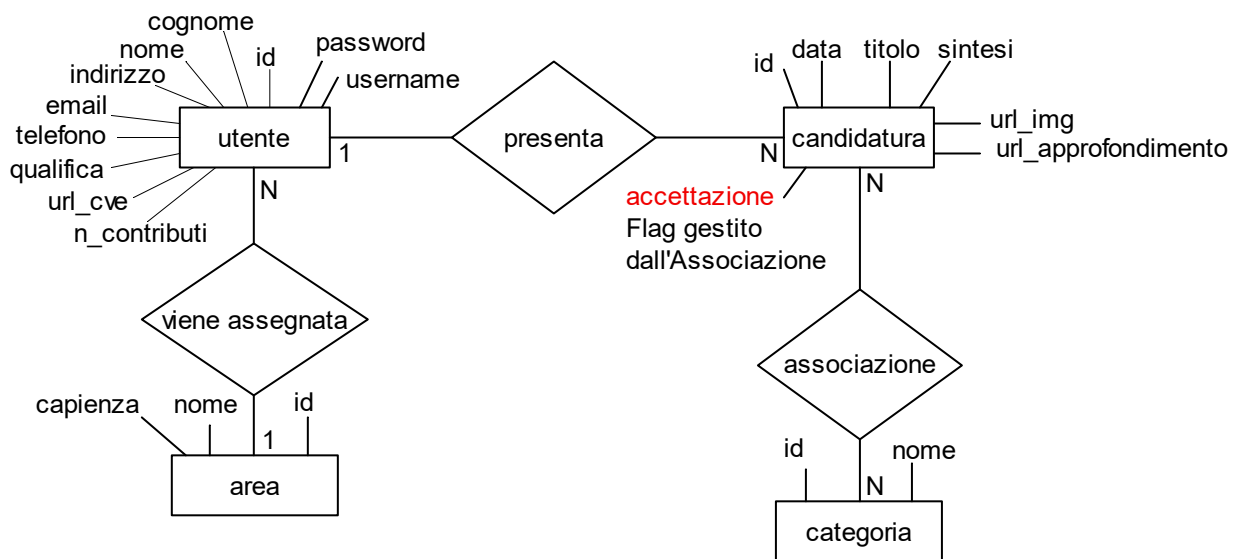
cognome
nome
id
password
indirizzo
username
email
telefono
utente
1
presenta
N
candidatura
qualifica
url_cve
n_contributi
N
id
data
titolo
sintesi
url_img
url_approfondimento
accettazione
Flag gestito dall'Associazione
N
viene assegnata
associazione
capienza
nome
id
1
area
id
nome
N
categoria